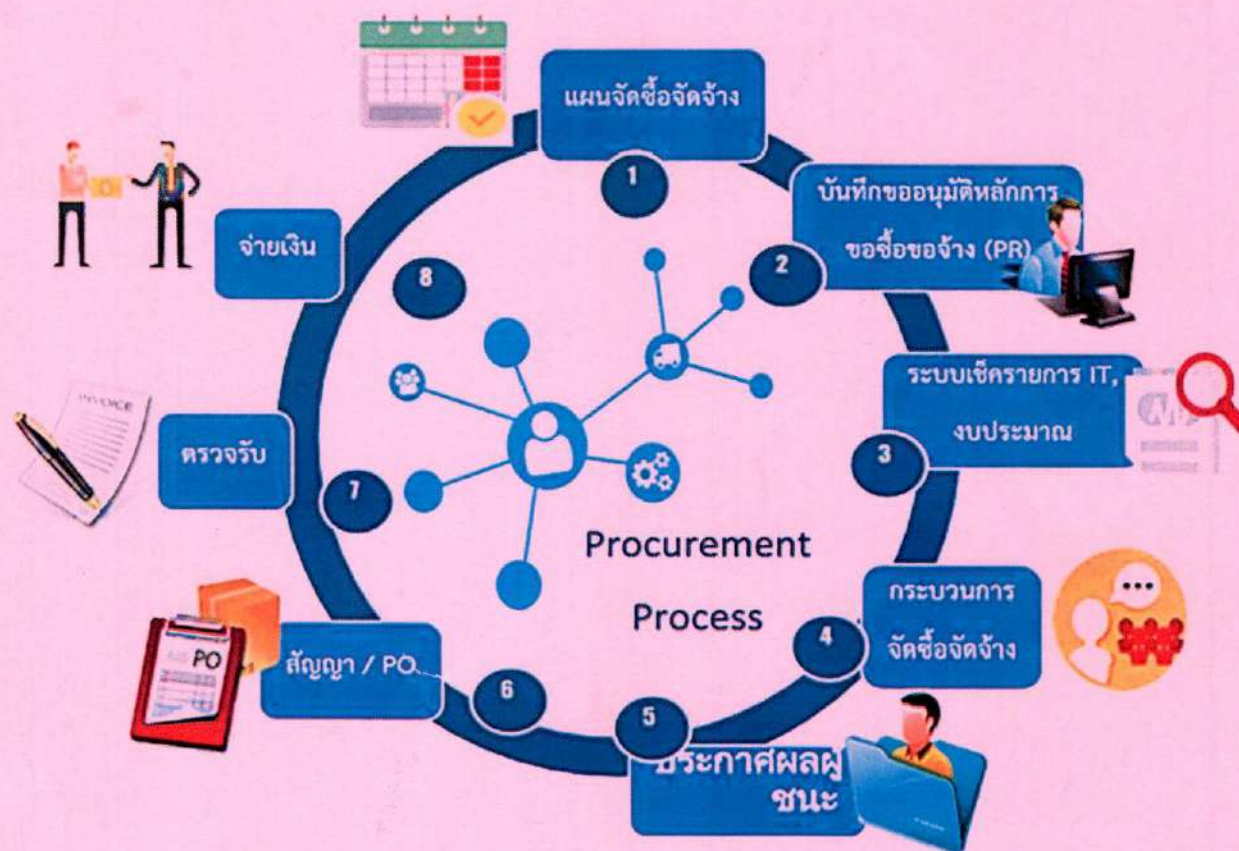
แผนจัดซื้อจัดจ้าง

1

บันทึกขออนุมัติหลักการ ขอซื้อขอจ้าง (PR)

2

ระบบเช็ครายการ IT, งบประมาณ

3

กระบวนการ จัดซื้อจัดจ้าง

4

ประกาศผลผู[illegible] ชนะ

5

สัญญา / PO

PO

6

ตรวจรับ

INVOICE

7

จ่ายเงิน

8

Procurement Process